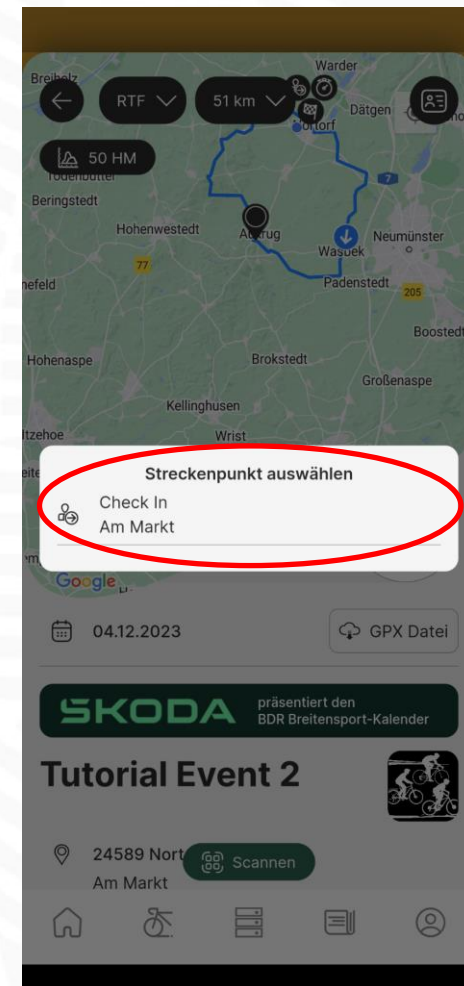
RTF

51 km

50 HM

Warder
Breiholz
Dätgen
Nortorf
Beringstedt
Hohenwestedt
Aukrug
Wasbek
Neumünster
7
77
Padenstedt
205
hefeld
Boostedt
Hohenaspe
Brokstedt
Großenaspe
Kellinghusen
Itzehoe
Wrist

Streckenpunkt auswählen

Check In
Am Markt

Google

04.12.2023

GPX Datei

SKODA präsentiert den BDR Breitensport-Kalender

Tutorial Event 2

24589 Nort

Am Markt

Scannen